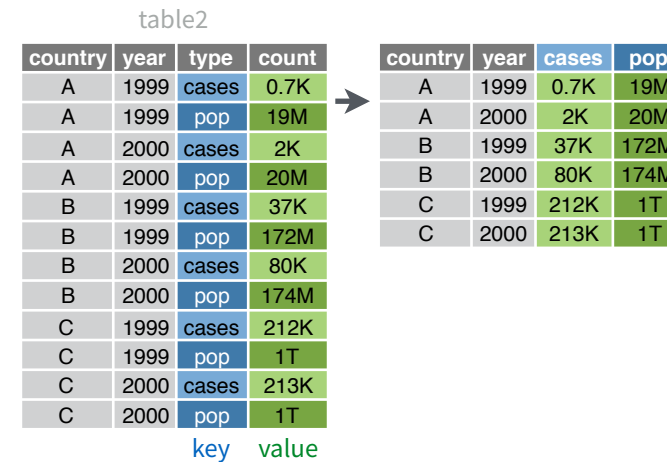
table2

| country | year | type | count |
|---|---|---|---|
| A | 1999 | cases | 0.7K |
| A | 1999 | pop | 19M |
| A | 2000 | cases | 2K |
| A | 2000 | pop | 20M |
| B | 1999 | cases | 37K |
| B | 1999 | pop | 172M |
| B | 2000 | cases | 80K |
| B | 2000 | pop | 174M |
| C | 1999 | cases | 212K |
| C | 1999 | pop | 1T |
| C | 2000 | cases | 213K |
| C | 2000 | pop | 1T |

key value

| country | year | cases | pop |
|---|---|---|---|
| A | 1999 | 0.7K | 19M |
| A | 2000 | 2K | 20M |
| B | 1999 | 37K | 172M |
| B | 2000 | 80K | 174M |
| C | 1999 | 212K | 1T |
| C | 2000 | 213K | 1T |